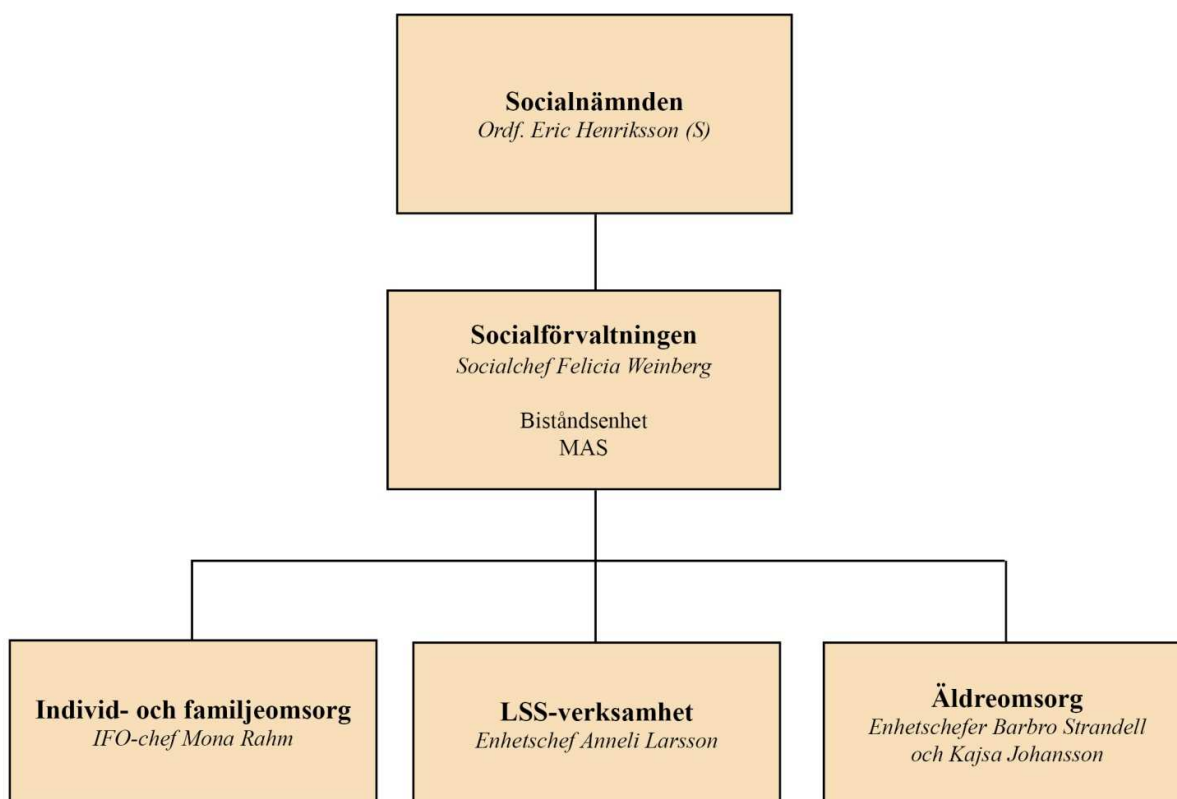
Socialnämnden
Ordf. Eric Henriksson (S)

Socialförvaltningen
Socialchef Felicia Weinberg

Biståndsenhet
MAS

Individ- och familjeomsorg
IFO-chef Mona Rahm

LSS-verksamhet
Enhetschef Anneli Larsson

Äldreomsorg
Enhetschefer Barbro Strandell och Kajsa Johansson